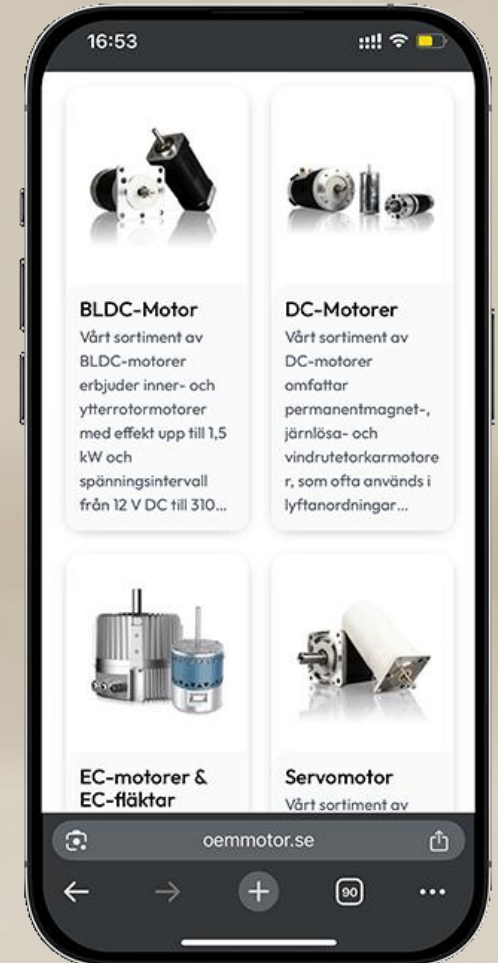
16:53

BLDC-Motor
Vårt sortiment av BLDC-motorer erbjuder inner- och ytterrotormotorer med effekt upp till 1,5 kW och spänningsintervall från 12 V DC till 310...

DC-Motorer
Vårt sortiment av DC-motorer omfattar permanentmagnet-, järnlösa- och vindrutetorkarmotorer, som ofta används i lyftanordningar...

EC-motorer & EC-fläktar

Servomotor
Vårt sortiment av

oemmotor.se

90